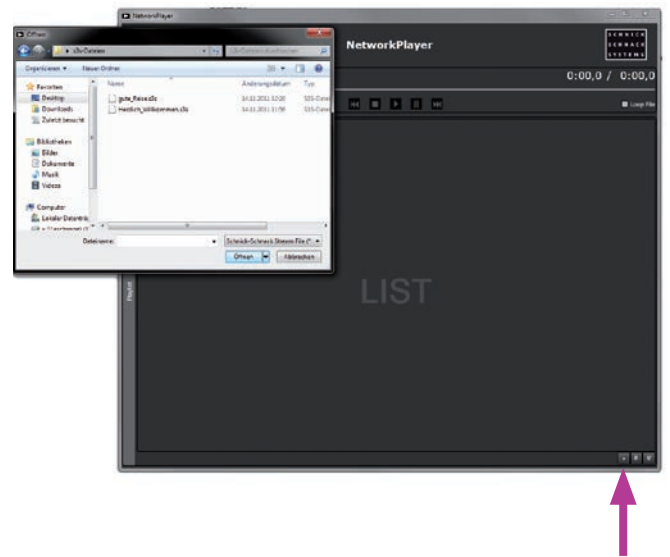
NetworkPlayer

NetworkPlayer

SCHNICK SCHNACK SYSTEMS

0:00,0 / 0:00,0

Loop File

LIST

Playlist

Öffnen

s3s-Dateien

s3s-Dateien durchsuchen

Organisieren ▾ Neuer Ordner

Favoriten
Desktop
Downloads
Zuletzt besucht

Bibliotheken
Bilder
Dokumente
Musik
Videos

Computer
Lokaler Datenträ

| Name | Änderungsdatum | Typ |
|---|---|---|
| gute_Reise.s3s | 14.11.2011 12:00 | S3S-Datei |
| Herzlich_Willkommen.s3s | 14.11.2011 11:58 | S3S-Datei |

Dateiname:

Schnick-Schnack Stream File (*.

Öffnen

Abbrechen